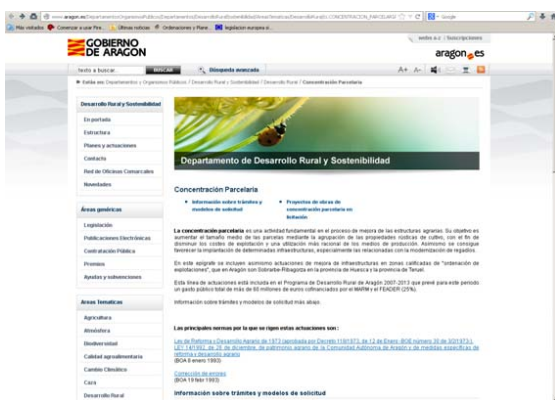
GOBIERNO DE ARAGON

aragon.es

texto a buscar BUSCAR Búsqueda avanzada

Estás en: Departamentos Organismos Públicos / Desarrollo Rural y Sostenibilidad / Concentración Parcelaria

Desarrollo Rural y Sostenibilidad
En portada
Estructura
Planes y actuaciones
Contacto
Red de Oficinas Comarcales
Novedades

Áreas genéricas
Legislación
Publicaciones Electrónicas
Contratación Pública
Premios
Ayudas y subvenciones

Áreas Temáticas
Agricultura
Atmósfera
Biodiversidad
Calidad agroalimentaria
Cambio Climático
Caza
Desarrollo Rural

Departamento de Desarrollo Rural y Sostenibilidad

Concentración Parcelaria

• Información sobre trámites y modelos de solicitud
• Proyectos de obras de concentración parcelaria en licitación

La concentración parcelaria es una actividad fundamental en el proceso de mejora de las estructuras agrarias. Su objetivo es aumentar el tamaño medio de las parcelas mediante la agrupación de las propiedades rústicas de cultivo, con el fin de disminuir los costes de explotación y una utilización más racional de los medios de producción. Asimismo se consigue favorecer la implantación de determinadas infraestructuras, especialmente las relacionadas con la modernización de regadíos.

En este epígrafe se incluyen asimismo actuaciones de mejora de infraestructuras en zonas calificadas de "ordenación de explotaciones", que en Aragón son Sobrarbe-Ribagorza en la provincia de Huesca y la provincia de Teruel.

Esta línea de actuaciones está incluida en el Programa de Desarrollo Rural de Aragón 2007-2013 que prevé para este periodo un gasto público total de más de 60 millones de euros cofinanciados por el MARM y el FEADER (25%).

Información sobre trámites y modelos de solicitud más abajo.

Las principales normas por la que se rigen estas actuaciones son :

Ley de Reforma y Desarrollo Agrario de 1973 (aprobada por Decreto 118/1973, de 12 de Enero, BOE número 30 de 3/2/1973) - LEY 14/1992, de 28 de diciembre, de patrimonio agrario de la Comunidad Autónoma de Aragón y de medidas específicas de reforma y desarrollo agrario
(BOA 8 enero 1993)

Corrección de errores
(BOA 19 febr 1993)

Información sobre trámites y modelos de solicitud